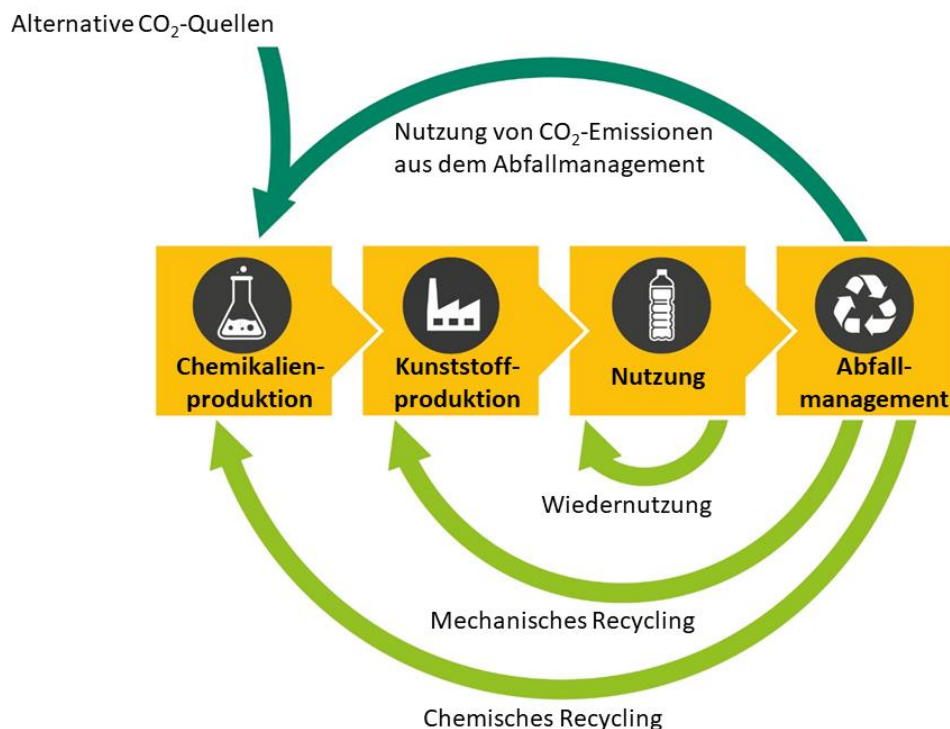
Alternative $CO_2$-Quellen

Nutzung von $CO_2$-Emissionen aus dem Abfallmanagement

Chemikalienproduktion

Kunststoffproduktion

Nutzung

Abfallmanagement

Wiedernutzung

Mechanisches Recycling

Chemisches Recycling